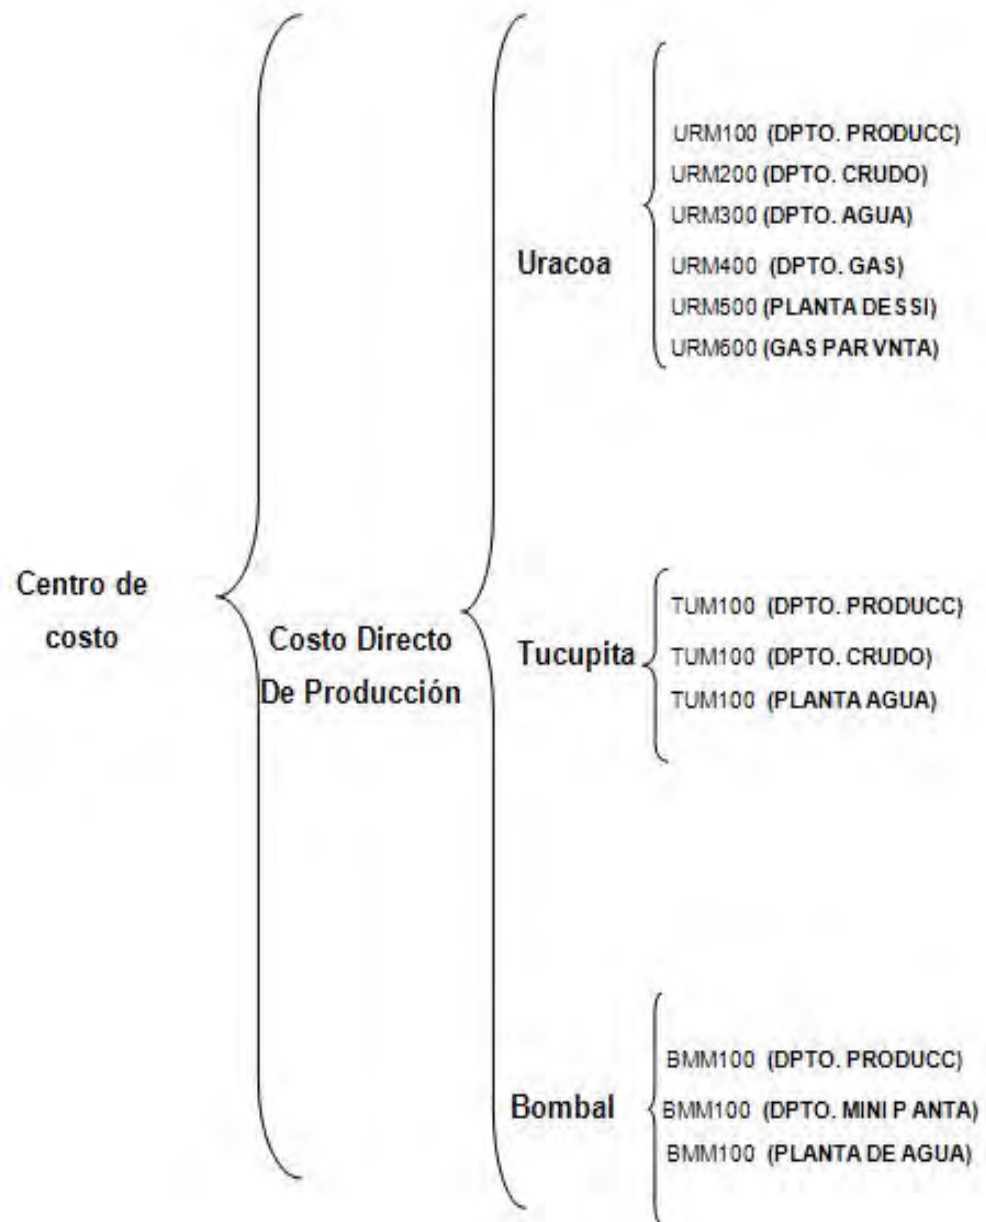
Centro de costo

Costo Directo De Producción

Uracoa

URM100 (DPTO. PRODUCC)
URM200 (DPTO. CRUDO)
URM300 (DPTO. AGUA)
URM400 (DPTO. GAS)
URM500 (PLANTA DESSI)
URM600 (GAS PAR VNTA)

Tucupita

TUM100 (DPTO. PRODUCC)
TUM100 (DPTO. CRUDO)
TUM100 (PLANTA AGUA)

Bombal

BMM100 (DPTO. PRODUCC)
BMM100 (DPTO. MINI P ANTA)
BMM100 (PLANTA DE AGUA)